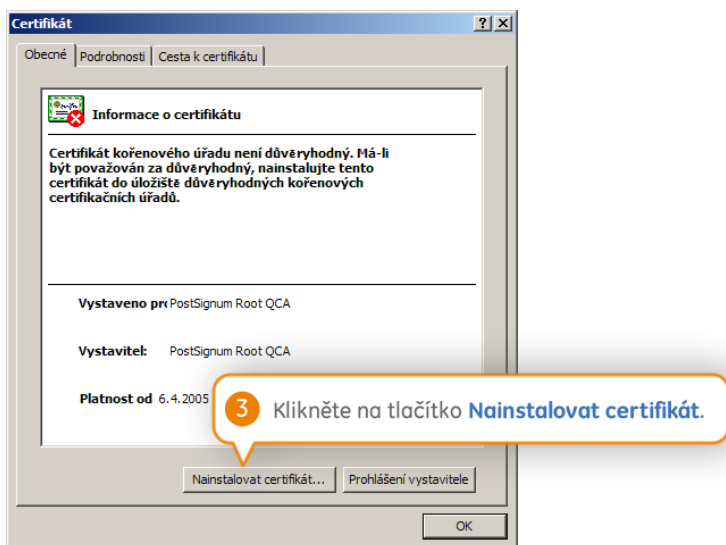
Certifikát

?

Obecné | Podrobnosti | Cesta k certifikátu

Informace o certifikátu

Certifikát kořenového úřadu není důvěryhodný. Má-li být považován za důvěryhodný, nainstalujte tento certifikát do úložiště důvěryhodných kořenových certifikačních úřadů.

Vystaveno pr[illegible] PostSignum Root QCA

Vystavitel: PostSignum Root QCA

Platnost od 6.4.2005

3 Klikněte na tlačítko Nainstalovat certifikát.

Nainstalovat certifikát...

Prohlášení vystavitele

OK